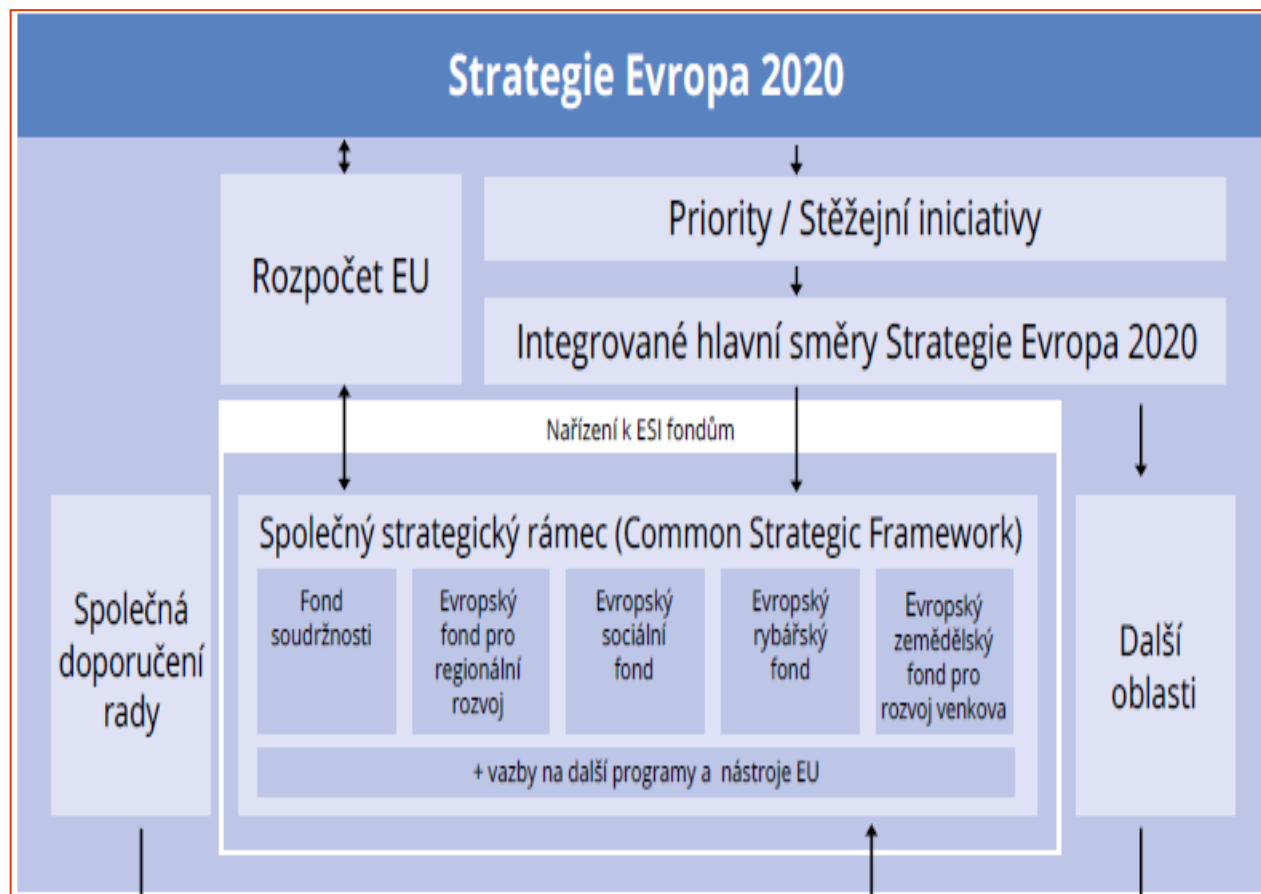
Strategie Evropa 2020

Rozpočet EU

Priority / Stěžejní iniciativy

Integrované hlavní směry Strategie Evropa 2020

Nařízení k ESI fondům

Společná doporučení rady

Společný strategický rámec (Common Strategic Framework)

Fond soudržnosti

Evropský fond pro regionální rozvoj

Evropský sociální fond

Evropský rybářský fond

Evropský zemědělský fond pro rozvoj venkova

+ vazby na další programy a nástroje EU

Další oblasti